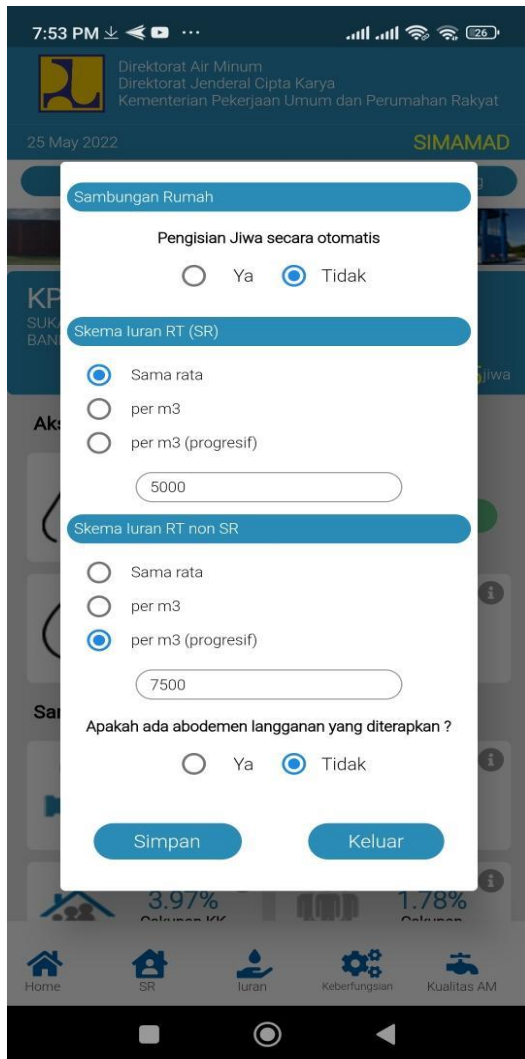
7:53 PM ··· 26

Direktorat Air Minum
Direktorat Jenderal Cipta Karya
Kementerian Pekerjaan Umum dan Perumahan Rakyat

25 May 2022 SIMAMAD

KP
SUK
BAN

Aks

Sar

Sambungan Rumah

Pengisian Jiwa secara otomatis

Ya Tidak

Skema Iuran RT (SR)

Sama rata

per m3

per m3 (progresif)

5000

Skema Iuran RT non SR

Sama rata

per m3

per m3 (progresif)

7500

Apakah ada abodemen langganan yang diterapkan ?

Ya Tidak

Simpan Keluar

3.97% 1.78%

Home SR Iuran Keberfungsian Kualitas AM